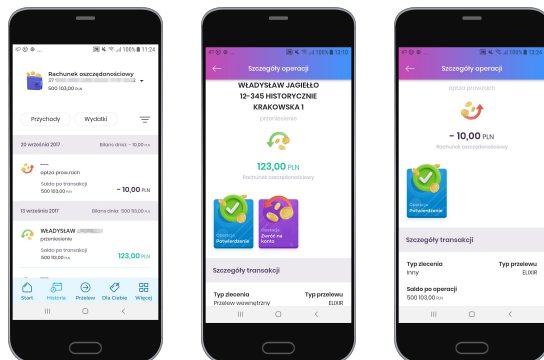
100% 11:24

Rachunek oszczędnościowy
37 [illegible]
500 103,00 PLN

Przychody
Wydatki

20 września 2017
Bilans dnia: - 10,00 PLN

---
opłata prowizyjna
Saldo po transakcji
500 103,00 PLN
- 10,00 PLN

13 września 2017
Bilans dnia: 500 113,00 PLN

WŁADYSŁAW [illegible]
przelew
Saldo po transakcji
500 113,00 PLN
123,00 PLN

Start
Historia
Przelew
Dla Ciebie
Więcej

100% 13:10

Szczegóły operacji

WŁADYSŁAW JAGIEŁŁO
12-345 HISTORYCZNIE
KRAKOWSKA 1
przelew

123,00 PLN
Rachunek oszczędnościowy

Operacja
Potwierdzenie

Operacja
Zwrot na konto

Szczegóły transakcji

Typ zlecenia
Przelew wewnętrzny

Typ przelewu
ELIXIR

100% 13:10

Szczegóły operacji

opłata prowizyjna

- 10,00 PLN
Rachunek oszczędnościowy

Operacja
Potwierdzenie

Szczegóły transakcji

Typ zlecenia
Inny

Typ przelewu
ELIXIR

Saldo po operacji
500 103,00 PLN